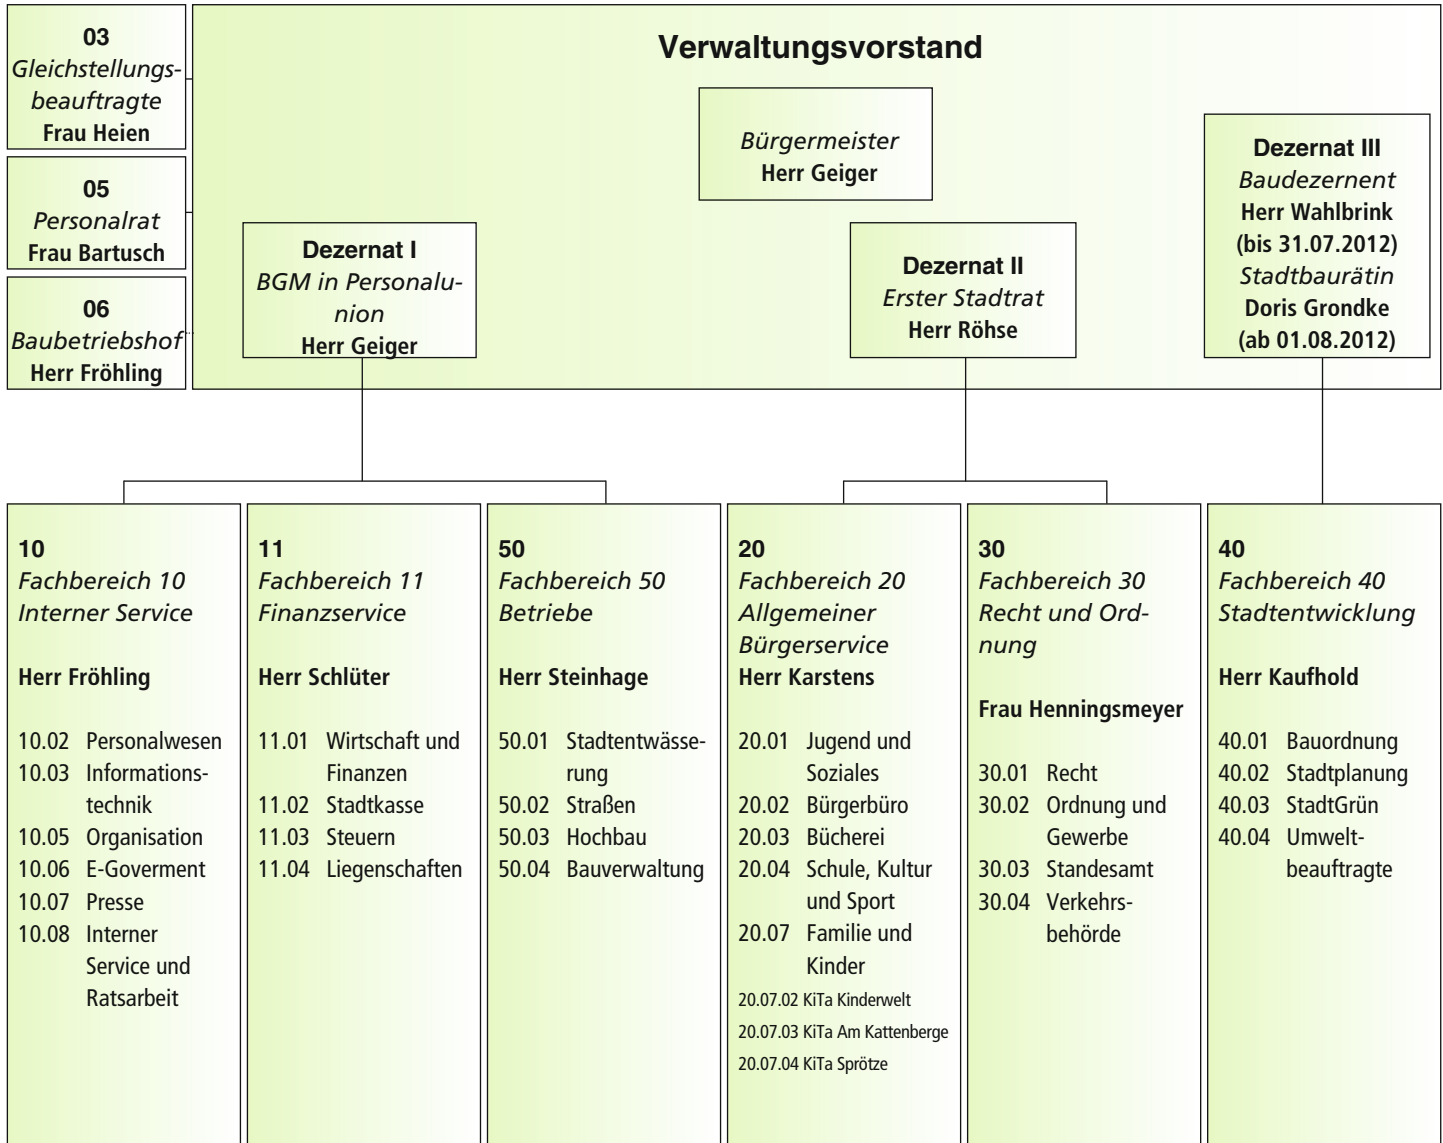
03
Gleichstellungsbeauftragte
Frau Heien

05
Personalrat
Frau Bartusch

06
Baubetriebshof
Herr Fröhling

Verwaltungsvorstand

Bürgermeister
Herr Geiger

Dezernat I
BGM in Personalunion
Herr Geiger

Dezernat II
Erster Stadtrat
Herr Röhse

Dezernat III
Baudezernent
Herr Wahlbrink
(bis 31.07.2012)
Stadtbaurätin
Doris Grondke
(ab 01.08.2012)

10
Fachbereich 10
Interner Service

Herr Fröhling

10.02 Personalwesen
10.03 Informationstechnik
10.05 Organisation
10.06 E-Goverment
10.07 Presse
10.08 Interner Service und Ratsarbeit

11
Fachbereich 11
Finanzservice

Herr Schlüter

11.01 Wirtschaft und Finanzen
11.02 Stadtkasse
11.03 Steuern
11.04 Liegenschaften

50
Fachbereich 50
Betriebe

Herr Steinhage

50.01 Stadtentwässerung
50.02 Straßen
50.03 Hochbau
50.04 Bauverwaltung

20
Fachbereich 20
Allgemeiner Bürgerservice
Herr Karstens

20.01 Jugend und Soziales
20.02 Bürgerbüro
20.03 Bücherei
20.04 Schule, Kultur und Sport
20.07 Familie und Kinder
20.07.02 KiTa Kinderwelt
20.07.03 KiTa Am Kattenberge
20.07.04 KiTa Sprötze

30
Fachbereich 30
Recht und Ordnung

Frau Henningsmeyer

30.01 Recht
30.02 Ordnung und Gewerbe
30.03 Standesamt
30.04 Verkehrsbehörde

40
Fachbereich 40
Stadtentwicklung

Herr Kaufhold

40.01 Bauordnung
40.02 Stadtplanung
40.03 StadtGrün
40.04 Umweltbeauftragte